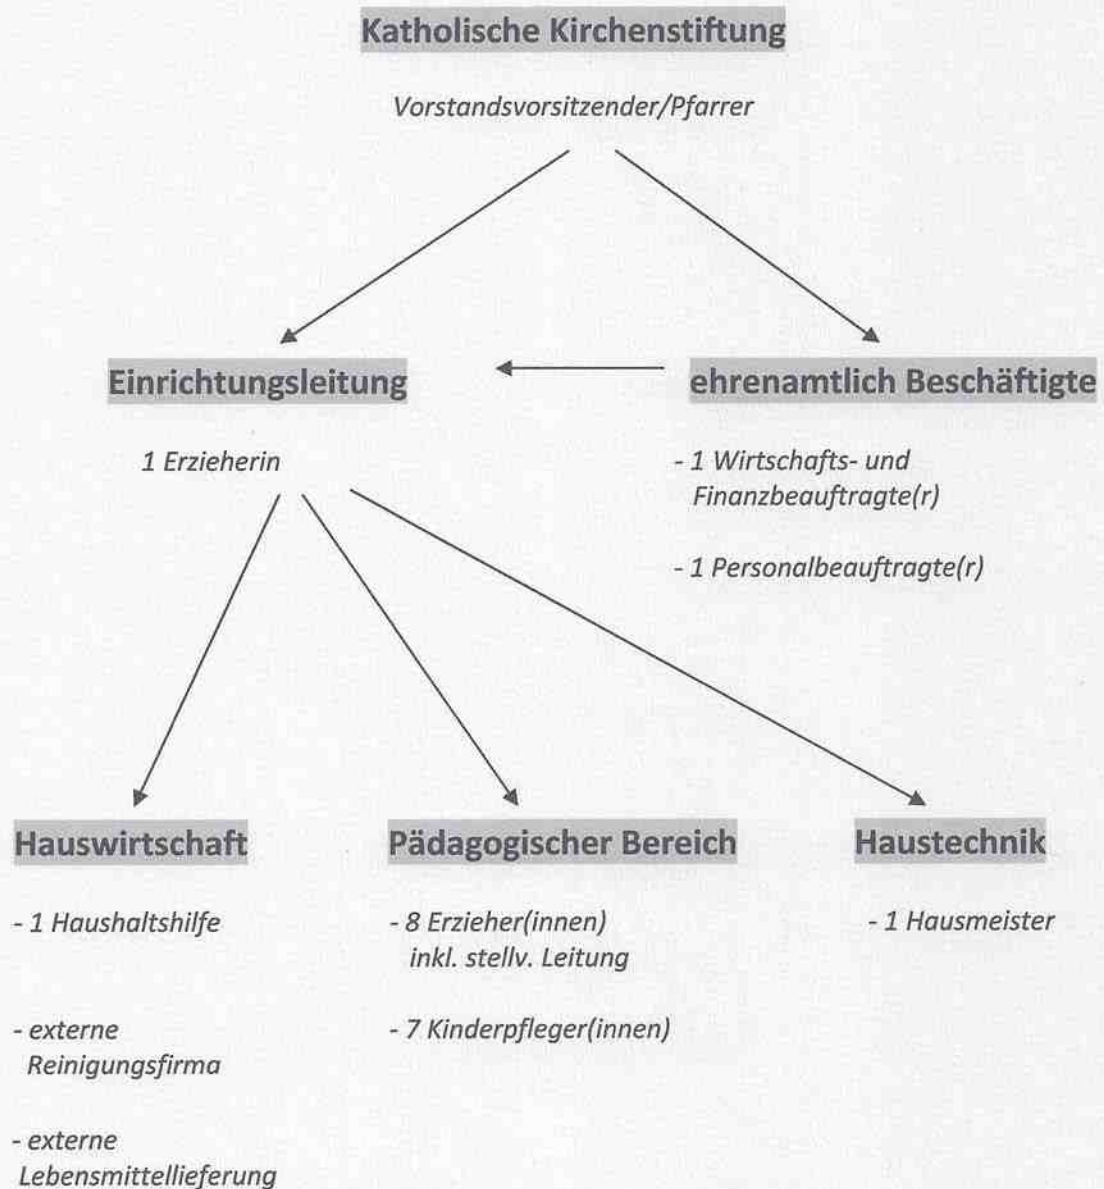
Katholische Kirchenstiftung

Vorstandsvorsitzender/Pfarrer

Einrichtungsleitung

1 Erzieherin

ehrenamtlich Beschäftigte

- 1 Wirtschafts- und Finanzbeauftragte(r)

- 1 Personalbeauftragte(r)

Hauswirtschaft

- 1 Haushaltshilfe

- externe Reinigungsfirma

- externe Lebensmittellieferung

Pädagogischer Bereich

- 8 Erzieher(innen) inkl. stellv. Leitung

- 7 Kinderpfleger(innen)

Haustechnik

- 1 Hausmeister